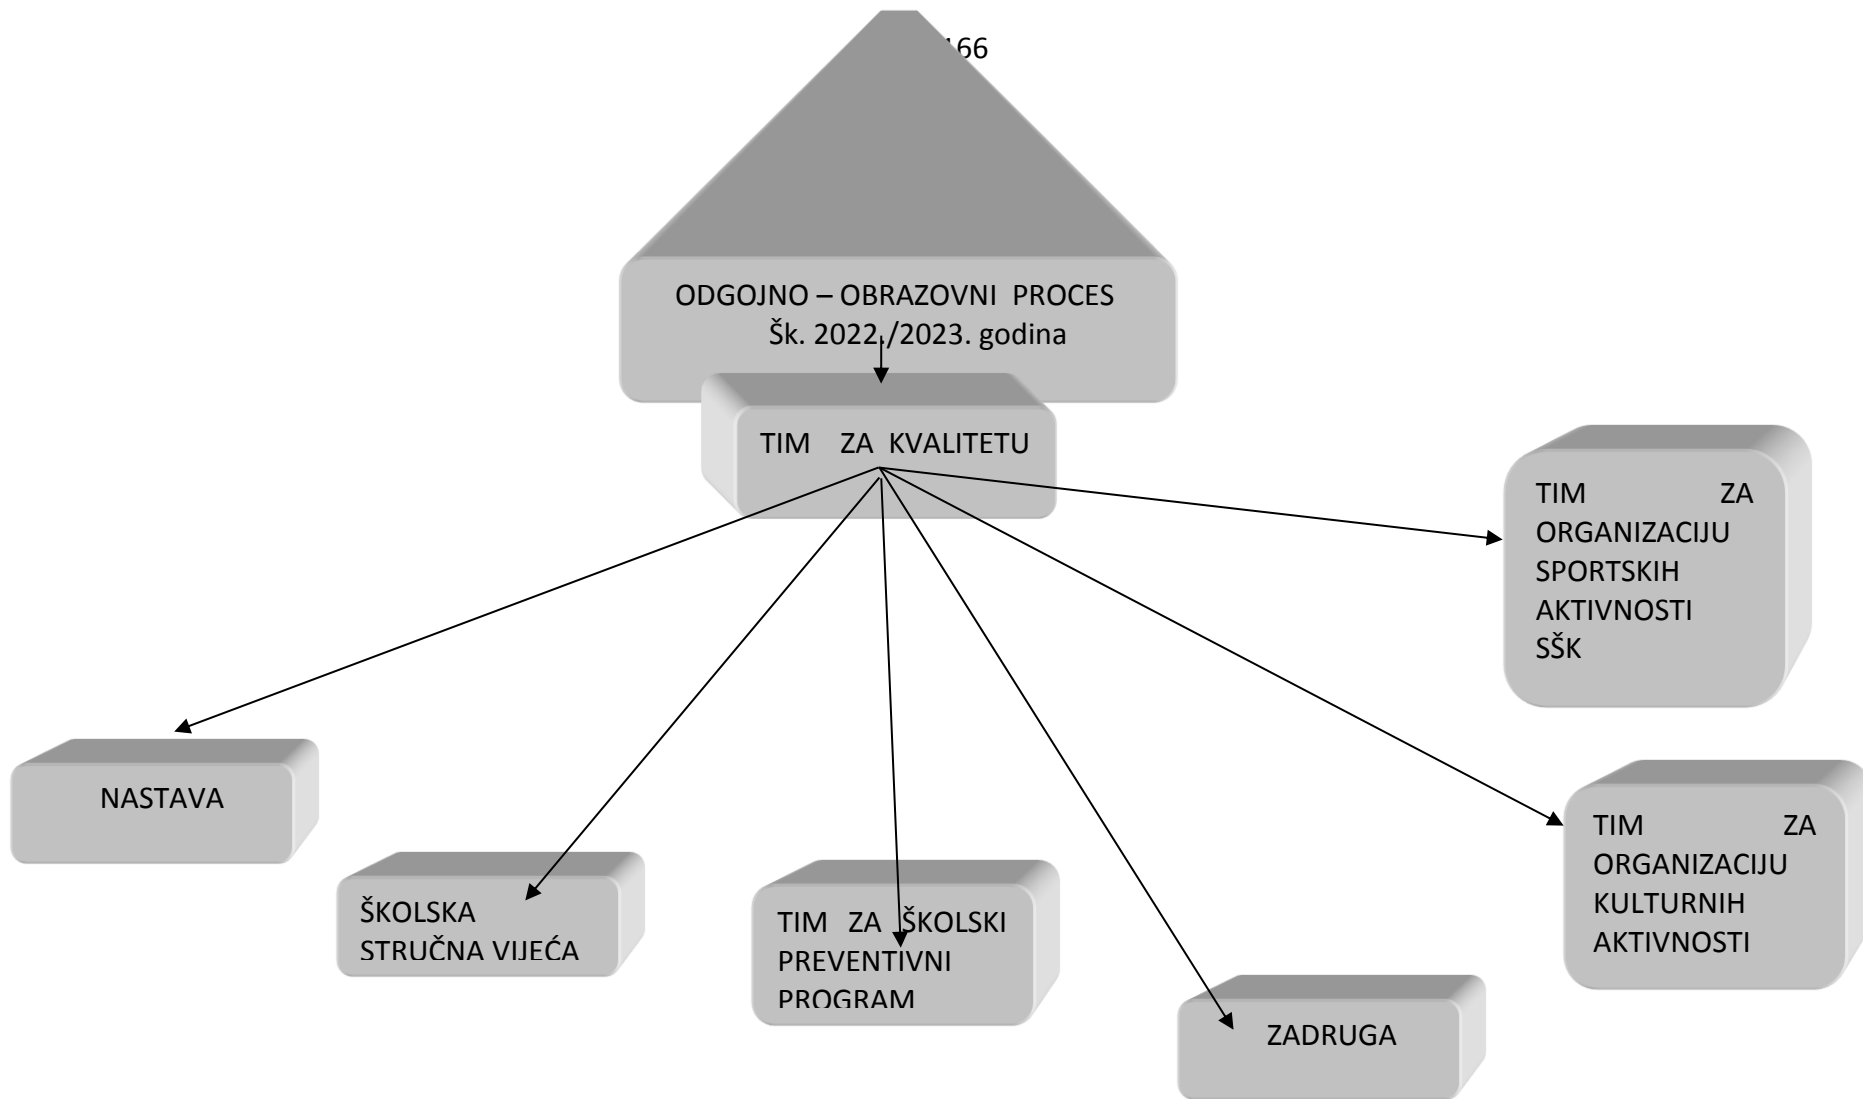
166

ODGOJNO – OBRAZOVNI PROCES
Šk. 2022./2023. godina

TIM ZA KVALITETU

TIM ZA ORGANIZACIJU SPORTSKIH AKTIVNOSTI SŠK

NASTAVA

ŠKOLSKA STRUČNA VIJEĆA

TIM ZA ŠKOLSKI PREVENTIVNI PROGRAM

ZADRUGA

TIM ZA ORGANIZACIJU KULTURNIH AKTIVNOSTI